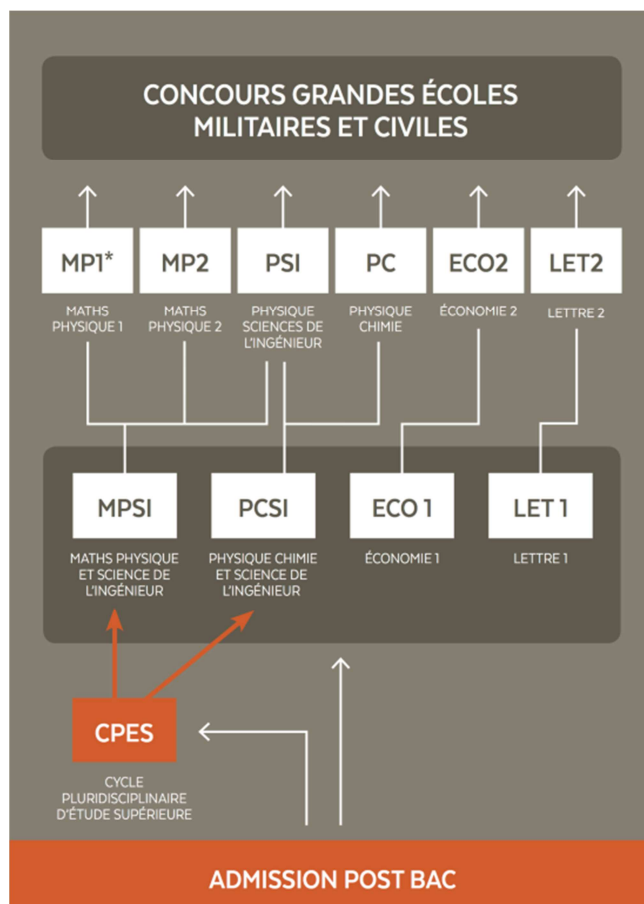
CONCOURS GRANDES ÉCOLES MILITAIRES ET CIVILES

MP1*
MATHS PHYSIQUE 1

MP2
MATHS PHYSIQUE 2

PSI
PHYSIQUE SCIENCES DE L'INGÉNIEUR

PC
PHYSIQUE CHIMIE

ECO2
ÉCONOMIE 2

LET2
LETTRE 2

MPSI
MATHS PHYSIQUE ET SCIENCE DE L'INGÉNIEUR

PCSI
PHYSIQUE CHIMIE ET SCIENCE DE L'INGÉNIEUR

ECO 1
ÉCONOMIE 1

LET 1
LETTRE 1

CPES
CYCLE PLURIDISCIPLINAIRE D'ÉTUDE SUPÉRIEURE

ADMISSION POST BAC